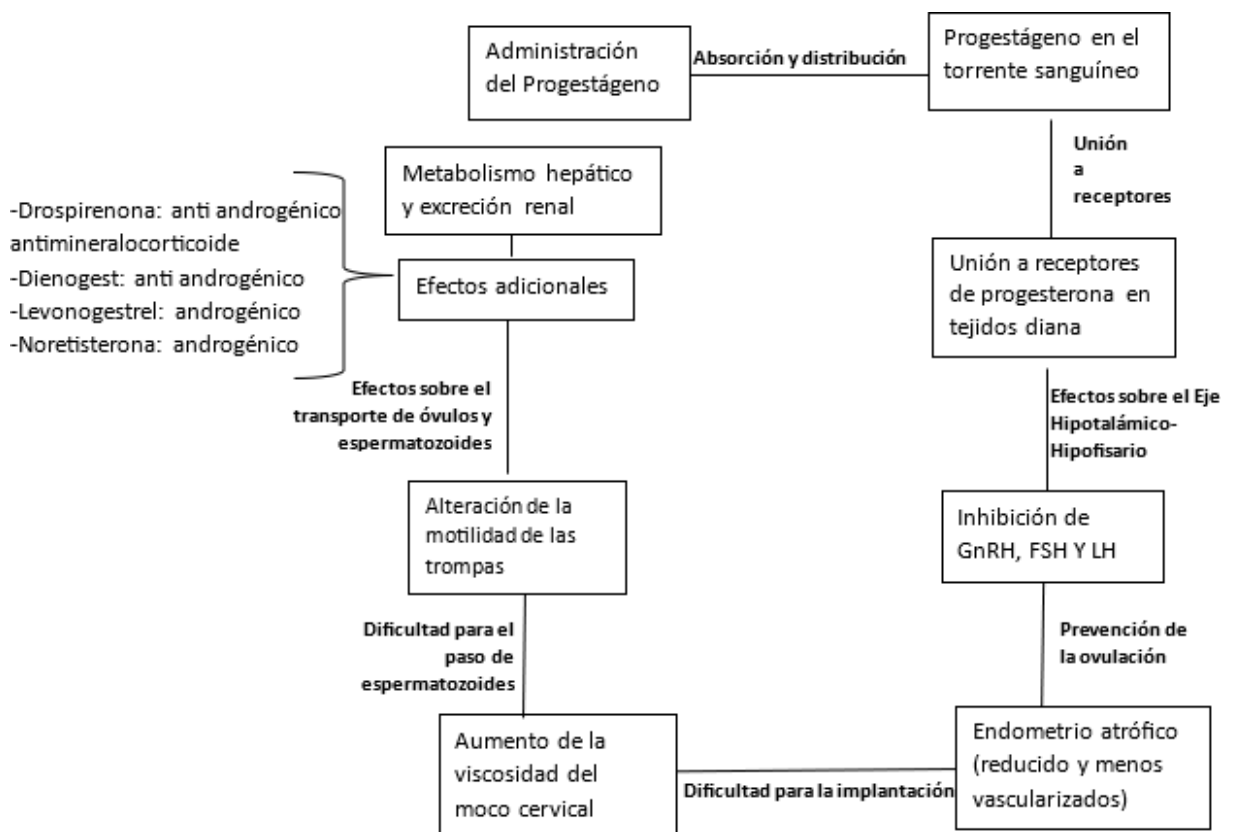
Administración del Progestágeno

Absorción y distribución

Progestágeno en el torrente sanguíneo

Unión a receptores

Unión a receptores de progesterona en tejidos diana

Efectos sobre el Eje Hipotalámico-Hipofisario

Inhibición de GnRH, FSH Y LH

Prevención de la ovulación

Endometrio atrófico (reducido y menos vascularizados)

Dificultad para la implantación

Aumento de la viscosidad del moco cervical

Dificultad para el paso de espermatozoides

Alteración de la motilidad de las trompas

Efectos sobre el transporte de óvulos y espermatozoides

Efectos adicionales

Metabolismo hepático y excreción renal

-Drospirenona: anti androgénico antimineralocorticoide
-Dienogest: anti androgénico
-Levonogestrel: androgénico
-Noretisterona: androgénico